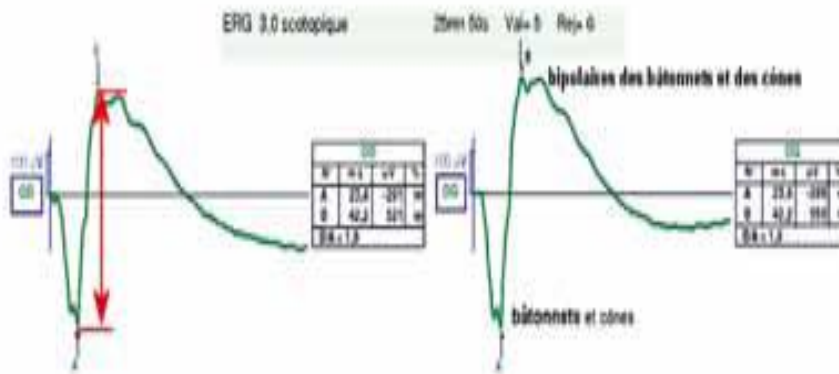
ERG 3.0 scotopique 25mn 50s Val= 5 Rej= 6

bipolaires des bâtonnets et des cônes

bâtonnets et cônes

100 µV
OG

100 µV
OG

| OG | | | |
|---|---|---|---|
| N | ms | µV | % |
| A | 23,4 | -201 | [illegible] |
| B | 42,2 | 321 | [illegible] |
| B/A : 1,6 | | | |

| OG | | | |
|---|---|---|---|
| N | ms | µV | % |
| A | 23,4 | -200 | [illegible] |
| B | 42,2 | 356 | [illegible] |
| B/A : 1,8 | | | |